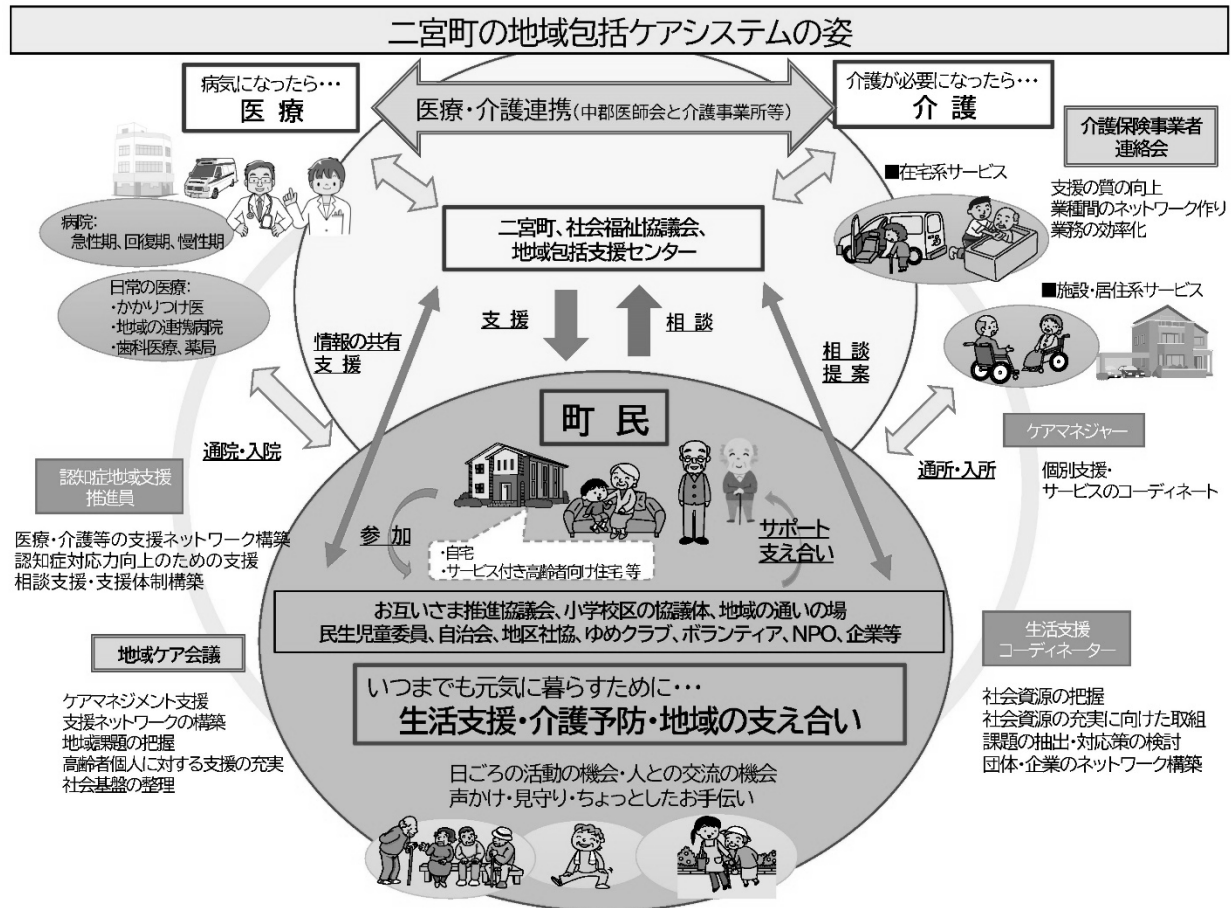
二宮町の地域包括ケアシステムの姿

病気になったら・・・
医 療

医療・介護連携（中郡医師会と介護事業所等）

介護が必要になったら・・・
介 護

介護保険事業者連絡会

支援の質の向上
業種間のネットワーク作り
業務の効率化

■在宅系サービス

病院：
急性期、回復期、慢性期

日常の医療：
・かかりつけ医
・地域の連携病院
・歯科医療、薬局

二宮町、社会福祉協議会、
地域包括支援センター

支 援

相 談

情報の共有
支 援

相 談
提 案

■施設・居住系サービス

町 民

通院・入院

ケアマネジャー

個別支援・
サービスのコーディネート

通所・入所

認知症地域支援推進員

医療・介護等の支援ネットワーク構築
認知症対応力向上のための支援
相談支援・支援体制構築

参 加

・自宅
・サービス付き高齢者向け住宅 等

サポート
支え合い

お互いさま推進協議会、小学校区の協議体、地域の通いの場
民生児童委員、自治会、地区社協、ゆめクラブ、ボランティア、NPO、企業等

地域ケア会議

ケアマネジメント支援
支援ネットワークの構築
地域課題の把握
高齢者個人に対する支援の充実
社会基盤の整理

いつまでも元気に暮らすために・・・
生活支援・介護予防・地域の支え合い

生活支援
コーディネーター

社会資源の把握
社会資源の充実に向けた取組
課題の抽出・対応策の検討
団体・企業のネットワーク構築

日ごろの活動の機会・人との交流の機会
声かけ・見守り・ちょっとしたお手伝い